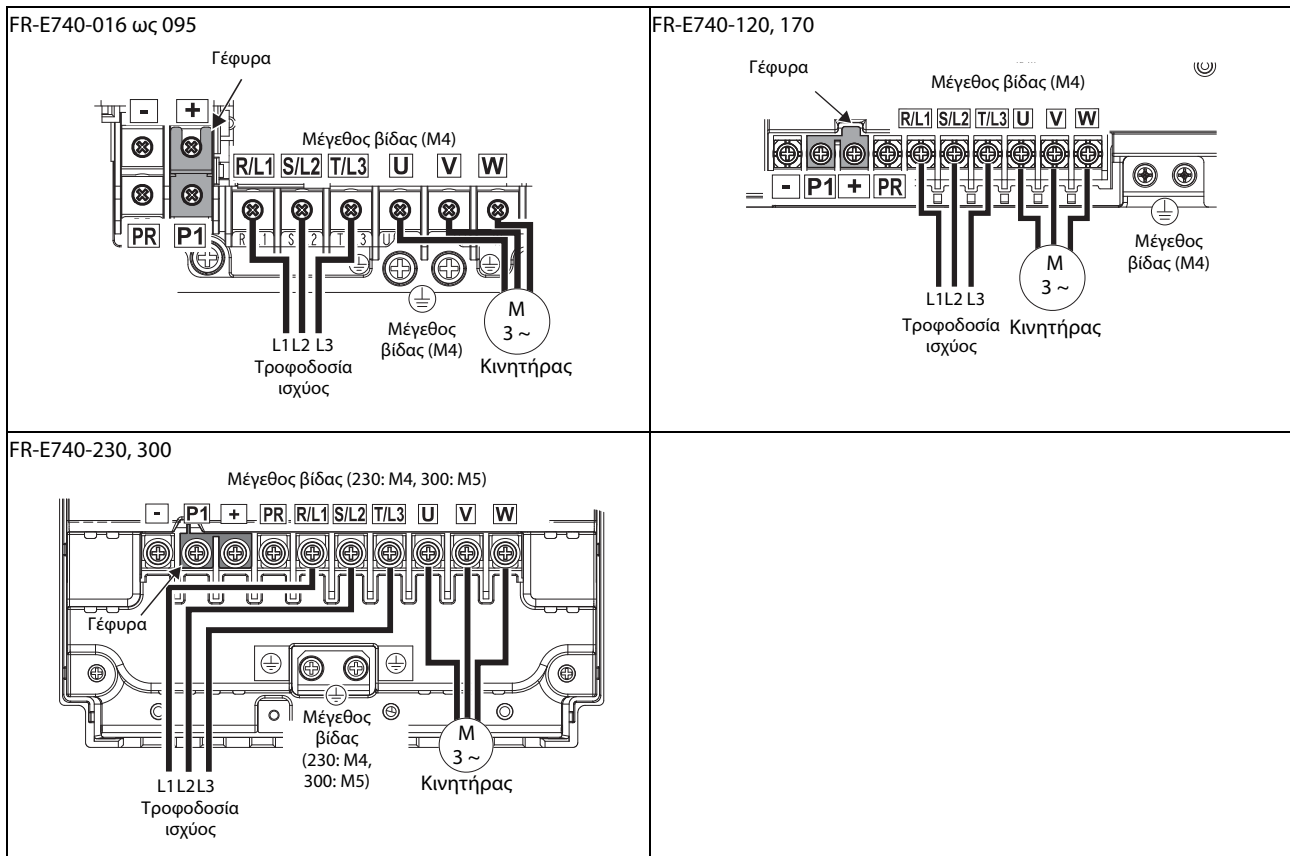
FR-E740-016 ως 095

Γέφυρα

- +

Μέγεθος βίδας (M4)

R/L1 S/L2 T/L3 U V W

PR P1

M 3 ~

L1 L2 L3
Τροφοδοσία ισχύος

Μέγεθος βίδας (M4)

Κινητήρας

FR-E740-120, 170

Γέφυρα

Μέγεθος βίδας (M4)

R/L1 S/L2 T/L3 U V W

- P1 + PR

Μέγεθος βίδας (M4)

M 3 ~

L1 L2 L3
Τροφοδοσία ισχύος

Κινητήρας

FR-E740-230, 300

Μέγεθος βίδας (230: M4, 300: M5)

- P1 + PR R/L1 S/L2 T/L3 U V W

Γέφυρα

Μέγεθος βίδας (230: M4, 300: M5)

M 3 ~

L1 L2 L3
Τροφοδοσία ισχύος

Κινητήρας